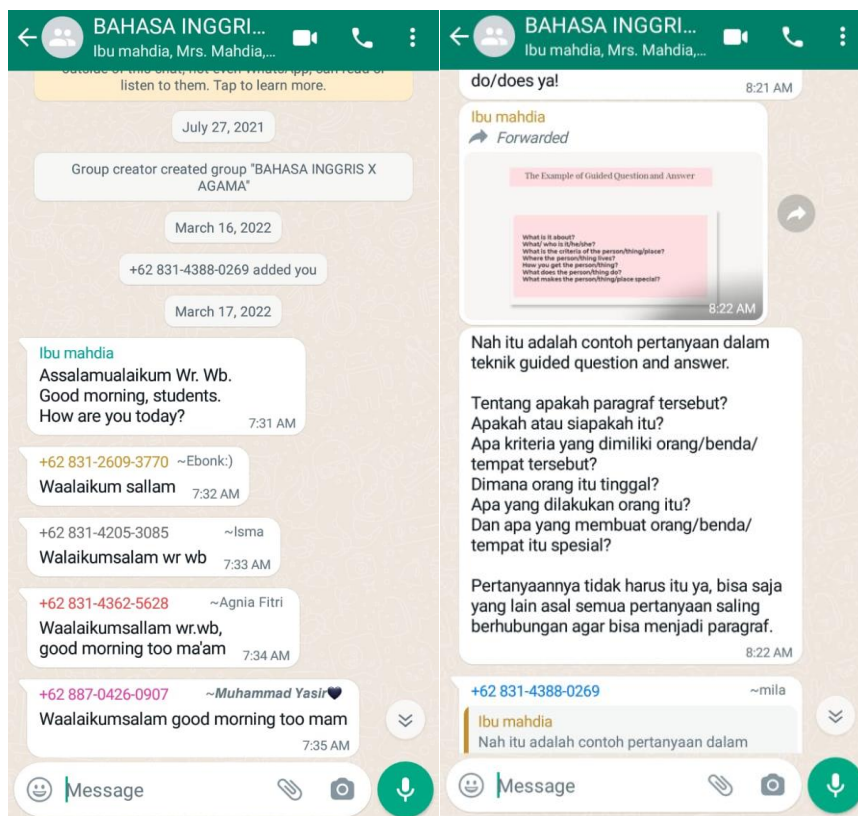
BAHASA INGGRI...
Ibu mahdia, Mrs. Mahdia,...

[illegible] listen to them. Tap to learn more.

July 27, 2021

Group creator created group "BAHASA INGGRIS X AGAMA"

March 16, 2022

+62 831-4388-0269 added you

March 17, 2022

Ibu mahdia
Assalamualaikum Wr. Wb.
Good morning, students.
How are you today?
7:31 AM

+62 831-2609-3770 ~Ebonk:)
Waalaikum sallam 7:32 AM

+62 831-4205-3085 ~Isma
Walaikumsalam wr wb 7:33 AM

+62 831-4362-5628 ~Agnia Fitri
Waalaikumsallam wr.wb, good morning too ma'am 7:34 AM

+62 887-0426-0907 ~Muhammad Yasir🖤
Waalaikumsalam good morning too mam
7:35 AM

Message

BAHASA INGGRI...
Ibu mahdia, Mrs. Mahdia,...

do/does ya!
8:21 AM

Ibu mahdia
Forwarded

The Example of Guided Question and Answer

What is it about?
What/ who is it/he/she?
What is the criteria of the person/thing/place?
Where the person/thing lives?
How you get the person/thing?
What does the person/thing do?
What makes the person/thing/place special?
8:22 AM

Nah itu adalah contoh pertanyaan dalam teknik guided question and answer.

Tentang apakah paragraf tersebut?
Apakah atau siapakah itu?
Apa kriteria yang dimiliki orang/benda/tempat tersebut?
Dimana orang itu tinggal?
Apa yang dilakukan orang itu?
Dan apa yang membuat orang/benda/tempat itu spesial?

Pertanyaannya tidak harus itu ya, bisa saja yang lain asal semua pertanyaan saling berhubungan agar bisa menjadi paragraf.
8:22 AM

+62 831-4388-0269 ~mila
Ibu mahdia
Nah itu adalah contoh pertanyaan dalam

Message